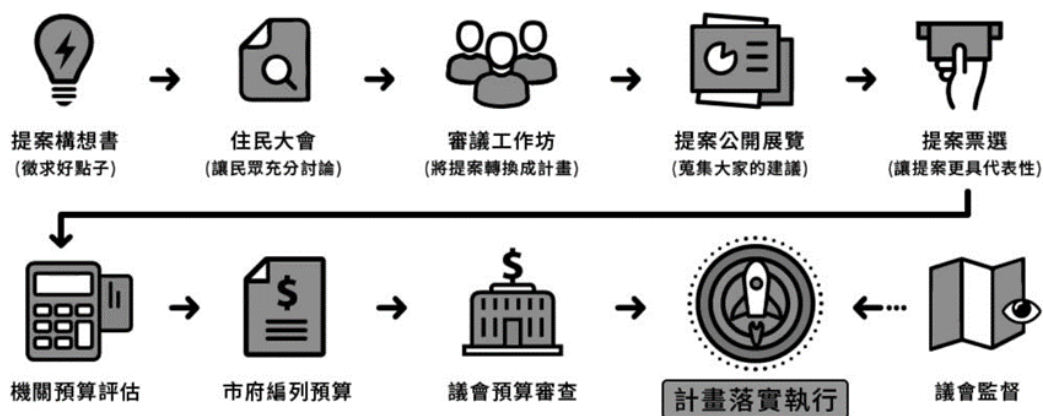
提案構想書
(徵求好點子)

住民大會
(讓民眾充分討論)

審議工作坊
(將提案轉換成計畫)

提案公開展覽
(蒐集大家的建議)

提案票選
(讓提案更具代表性)

機關預算評估

市府編列預算

$

議會預算審查

$

計畫落實執行

議會監督